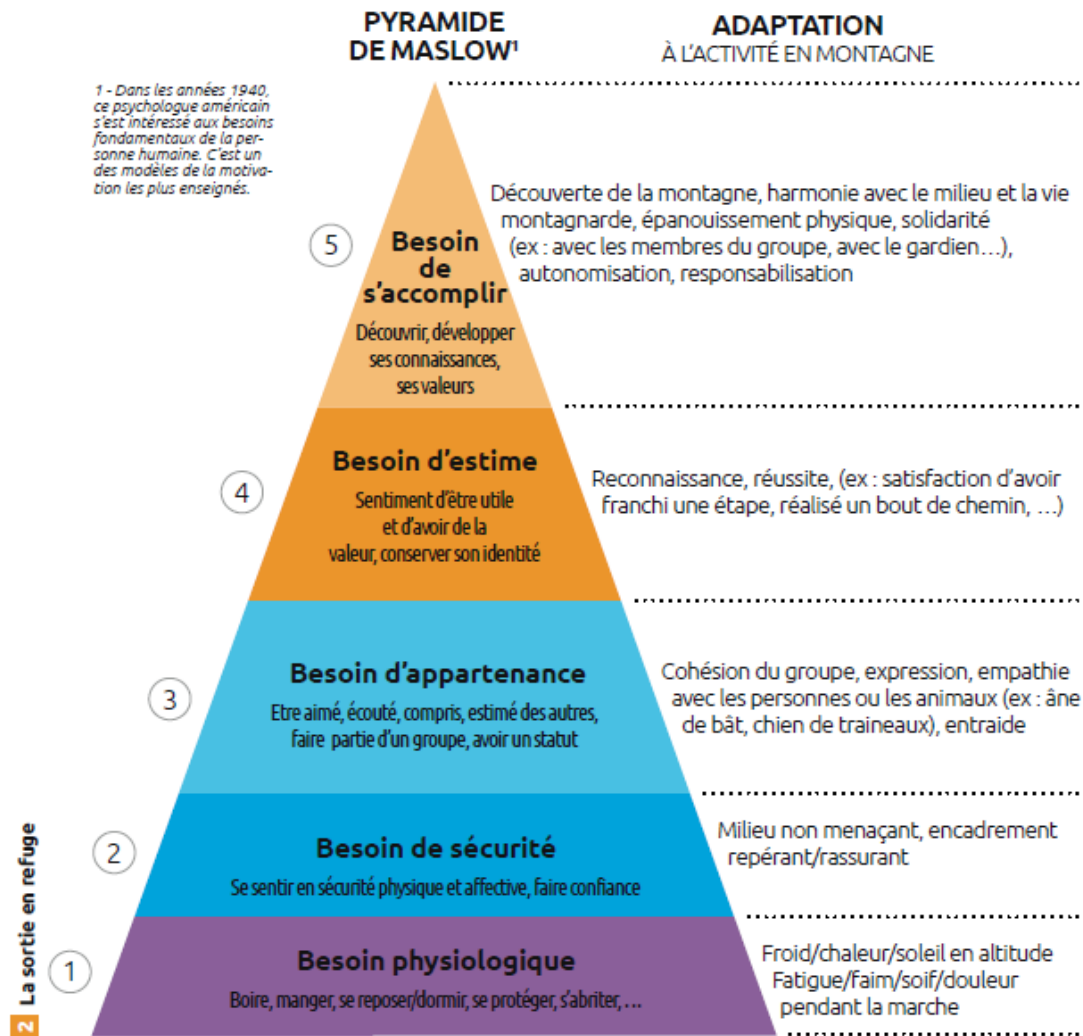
PYRAMIDE DE MASLOW$^1$

ADAPTATION
À L'ACTIVITÉ EN MONTAGNE

1 - Dans les années 1940, ce psychologue américain s'est intéressé aux besoins fondamentaux de la personne humaine. C'est un des modèles de la motivation les plus enseignés.

5

Besoin de s'accomplir

Découvrir, développer ses connaissances, ses valeurs

Découverte de la montagne, harmonie avec le milieu et la vie montagnarde, épanouissement physique, solidarité (ex : avec les membres du groupe, avec le gardien…), autonomisation, responsabilisation

4

Besoin d'estime

Sentiment d'être utile et d'avoir de la valeur, conserver son identité

Reconnaissance, réussite, (ex : satisfaction d'avoir franchi une étape, réalisé un bout de chemin, …)

3

Besoin d'appartenance

Etre aimé, écouté, compris, estimé des autres, faire partie d'un groupe, avoir un statut

Cohésion du groupe, expression, empathie avec les personnes ou les animaux (ex : âne de bât, chien de traineaux), entraide

2

Besoin de sécurité

Se sentir en sécurité physique et affective, faire confiance

Milieu non menaçant, encadrement repérant/rassurant

1

Besoin physiologique

Boire, manger, se reposer/dormir, se protéger, s'abriter, …

Froid/chaleur/soleil en altitude
Fatigue/faim/soif/douleur pendant la marche

2 La sortie en refuge